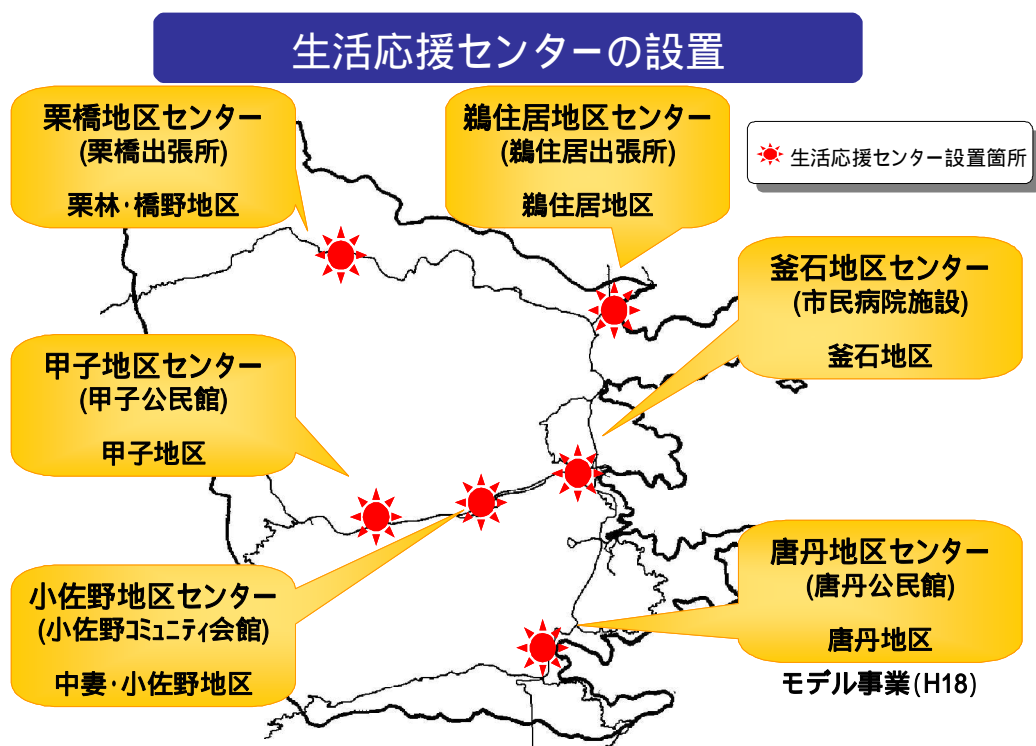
生活応援センターの設置

栗橋地区センター
(栗橋出張所)
栗林･橋野地区

鵜住居地区センター
(鵜住居出張所)
鵜住居地区

生活応援センター設置箇所

釜石地区センター
(市民病院施設)
釜石地区

甲子地区センター
(甲子公民館)
甲子地区

小佐野地区センター
(小佐野コミュニティ会館)
中妻･小佐野地区

唐丹地区センター
(唐丹公民館)
唐丹地区

モデル事業(H18)